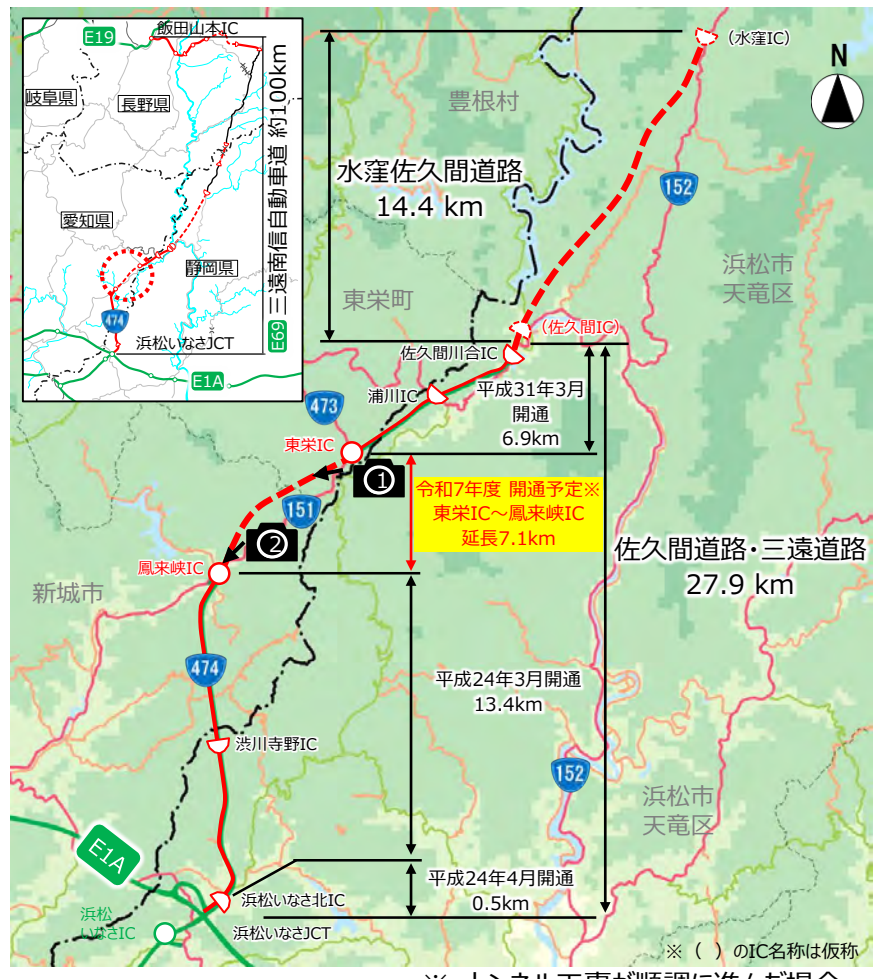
E19
飯田山本IC
岐阜県
長野県
愛知県
静岡県
三遠南信自動車道 約100km
E69
474
浜松いなさJCT
E1A

（水窪IC）
N
豊根村
水窪佐久間道路
14.4 km
152
浜松市
天竜区
東栄町
（佐久間IC）
佐久間川合IC
浦川IC
473
平成31年3月
開通
6.9km
東栄IC
①
令和7年度 開通予定※
東栄IC～鳳来峡IC
延長7.1km
151
②
佐久間道路・三遠道路
27.9 km
鳳来峡IC
新城市
474
平成24年3月開通
13.4km
渋川寺野IC
152
浜松市
天竜区
E1A
平成24年4月開通
0.5km
浜松いなさ北IC
浜松
いなさIC
浜松いなさJCT
※（ ）のIC名称は仮称
※ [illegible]